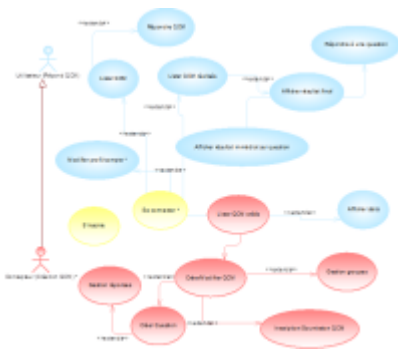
«extend»
Répondre QCM
Utilisateur (Répond QCM)
Lister QCM
Lister QCM réalisés
Répondre à une question
«include»
Afficher résultat final
«extend»
«include»
«extend»
Afficher résultat immédiat par question
Modifier son Enseignant*
«extend»
S'authentifier*
S'inscrire
Lister QCM créés
«extend»
Afficher détails
Concepteur (Crée/Édite QCM)*
«extend»
«extend»
Gestion réponses
Créer/modifier QCM
Gestion questions
«extend»
«extend»
Initialiser Enseignant QCM
Créer Question